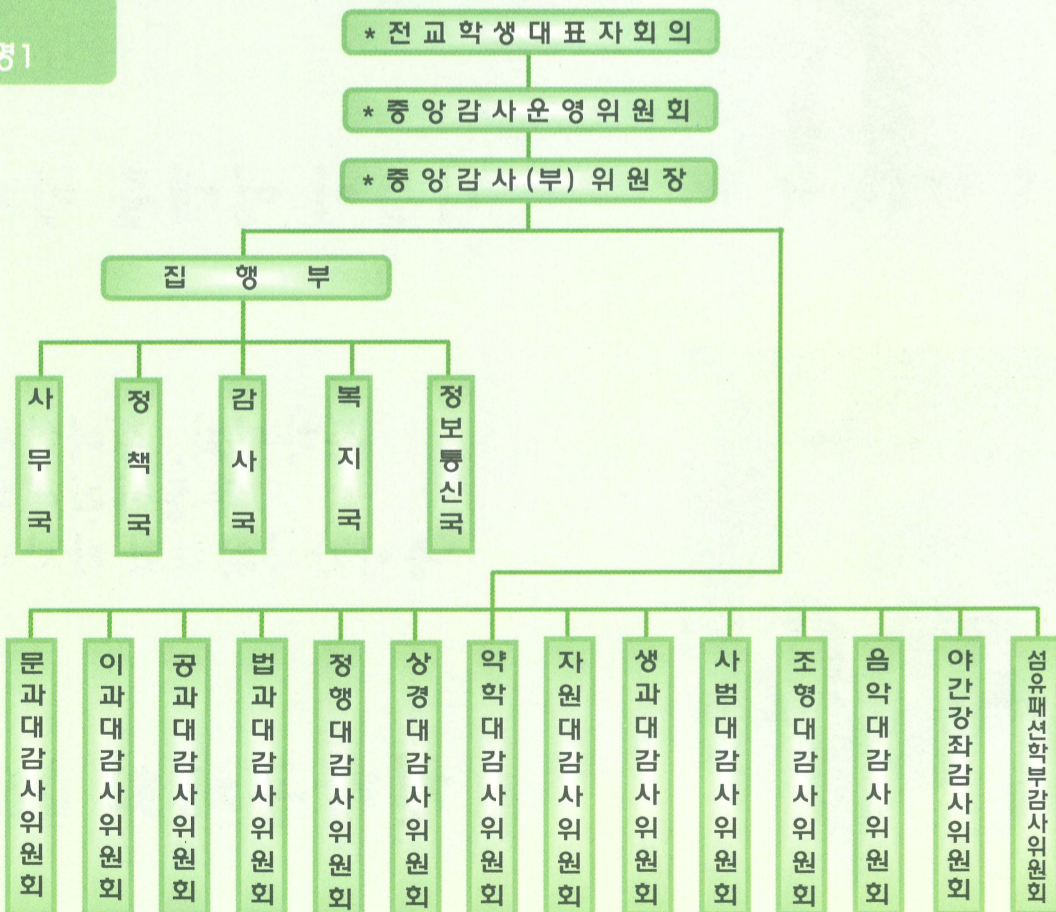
령1

* 전교학생대표자회의

* 중앙감사운영위원회

* 중앙감사(부)위원장

집 행 부

사무국

정책국

감사국

복지국

정보통신국

문과대감사위원회

이과대감사위원회

공과대감사위원회

법과대감사위원회

정행대감사위원회

상경대감사위원회

약학대감사위원회

자원대감사위원회

생과대감사위원회

사범대감사위원회

조형대감사위원회

음악대감사위원회

야간강좌감사위원회

섬유패션학부감사위원회